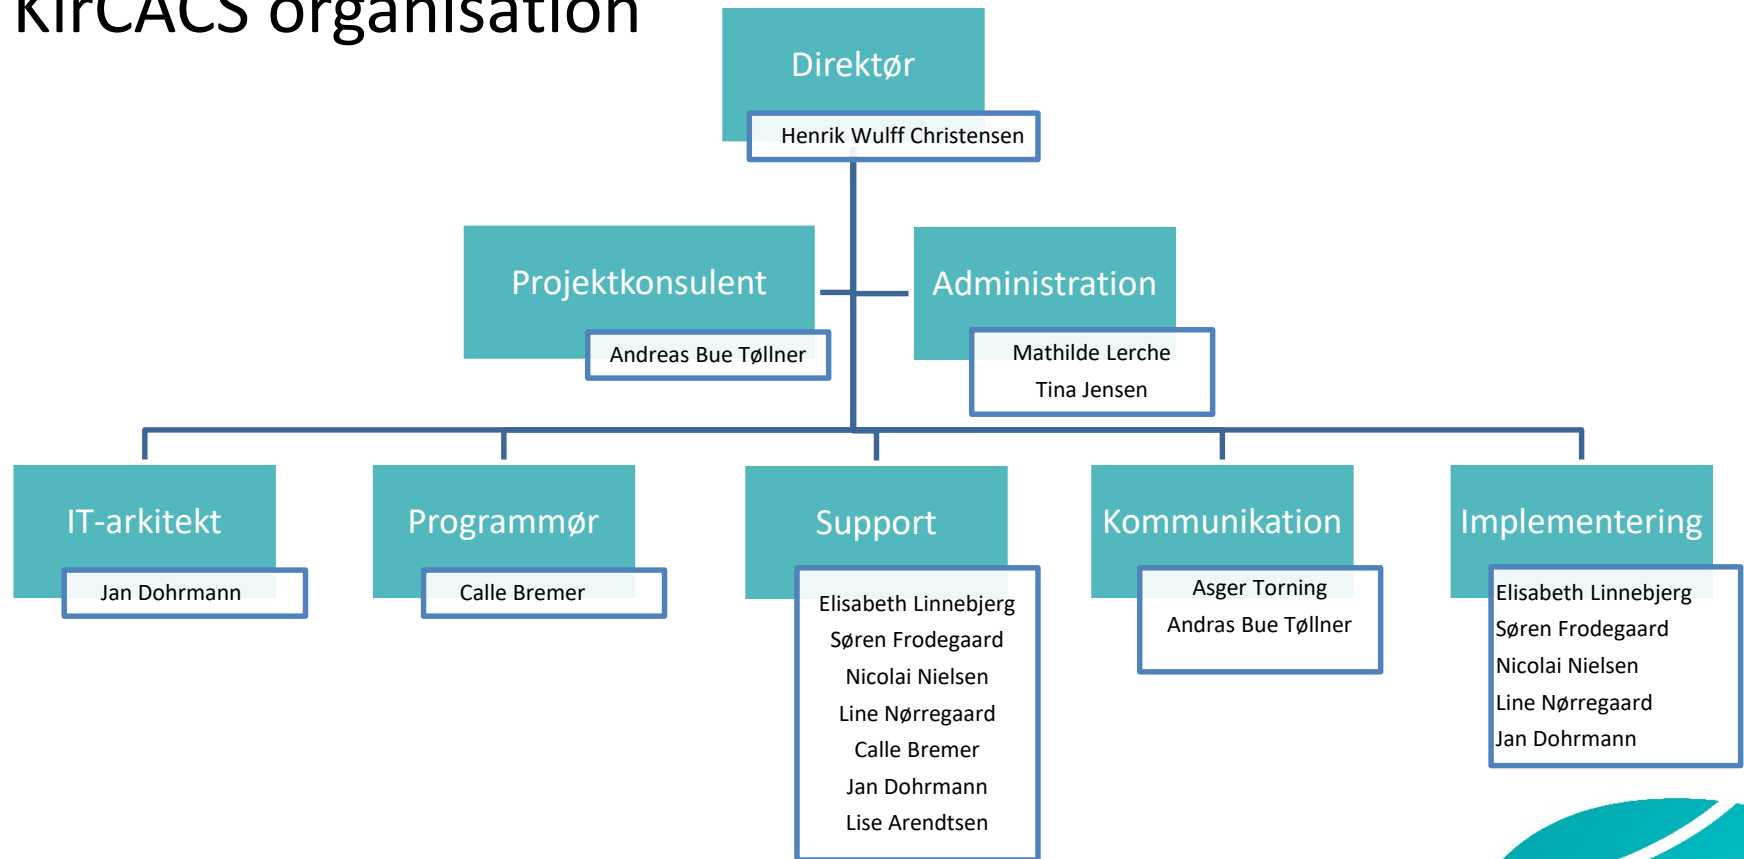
KirCACS organisation

Direktør

Henrik Wulff Christensen

Projektkonsulent

Andreas Bue Tøllner

Administration

Mathilde Lerche
Tina Jensen

IT-arkitekt

Jan Dohrmann

Programmør

Calle Bremer

Support

Elisabeth Linnebjerg
Søren Frodegaard
Nicolai Nielsen
Line Nørregaard
Calle Bremer
Jan Dohrmann
Lise Arendtsen

Kommunikation

Asger Torning
Andras Bue Tøllner

Implementering

Elisabeth Linnebjerg
Søren Frodegaard
Nicolai Nielsen
Line Nørregaard
Jan Dohrmann